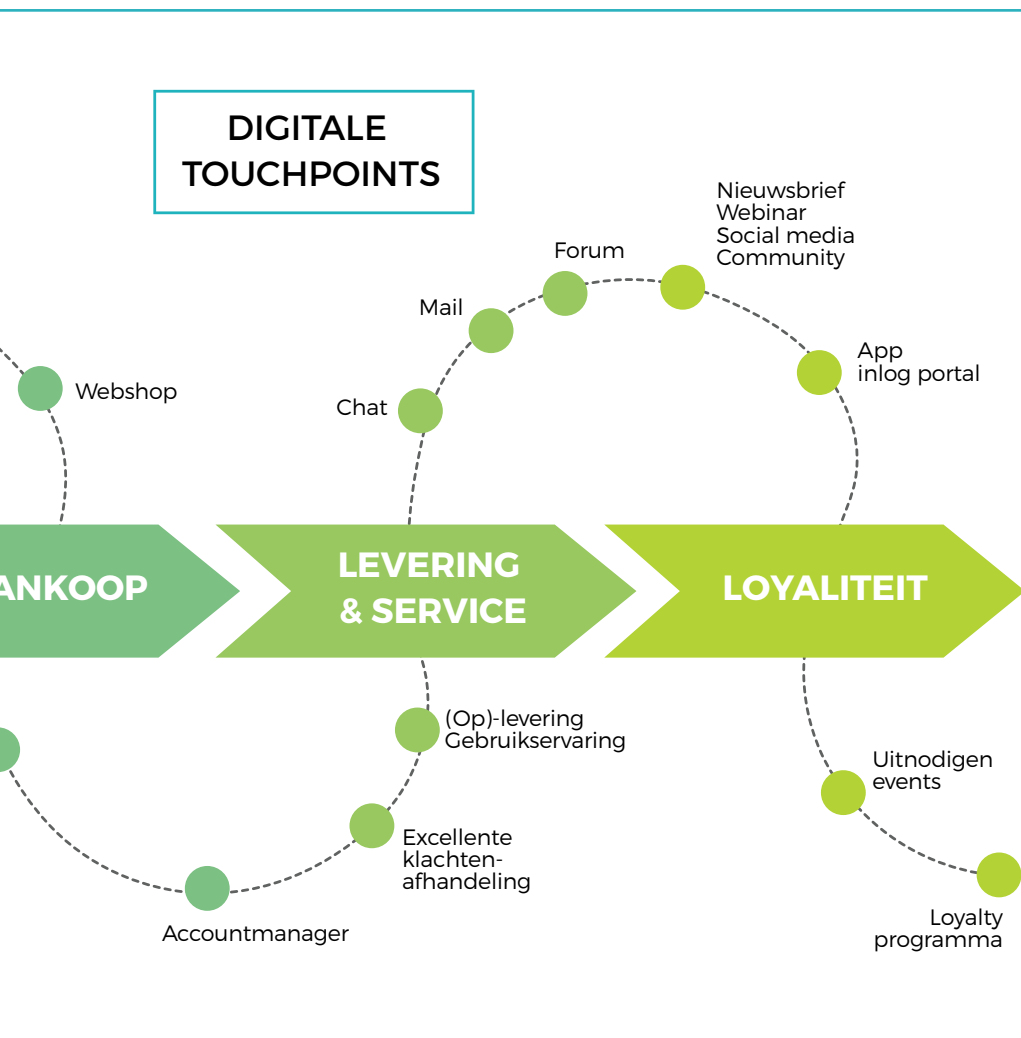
DIGITALE TOUCHPOINTS

Nieuwsbrief
Webinar
Social media
Community

Forum

Mail

App
inlog portal

Webshop

Chat

ANKOOP

LEVERING & SERVICE

LOYALITEIT

(Op)-levering
Gebruikservaring

Uitnodigen
events

Excellente
klachtenafhandeling

Accountmanager

Loyalty
programma